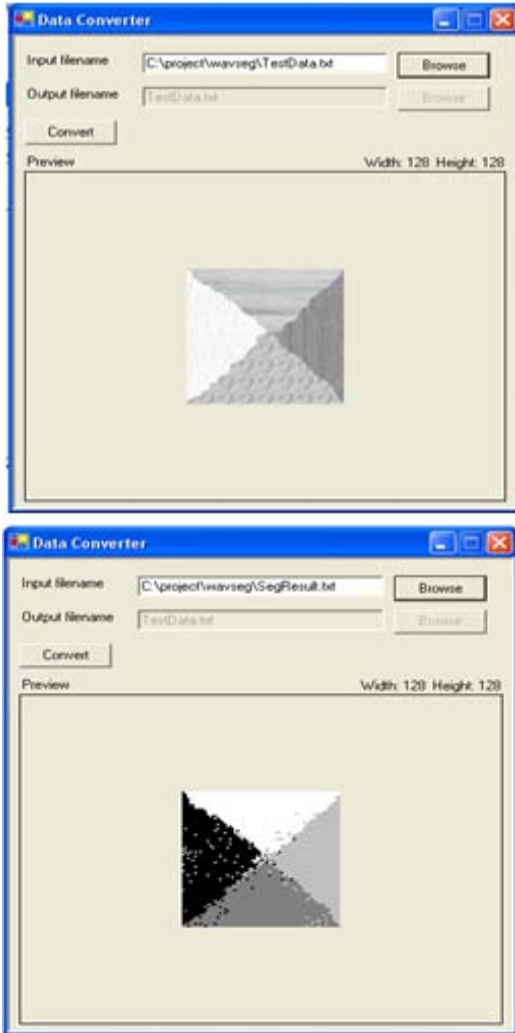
Data Converter

Input filename C:\project\wavseg\TestData.txt Browse

Output filename TestData.txt Browse

Convert

Preview Width: 128 Height: 128

Data Converter

Input filename C:\project\wavseg\SegResult.txt Browse

Output filename TestData.txt Browse

Convert

Preview Width: 128 Height: 128